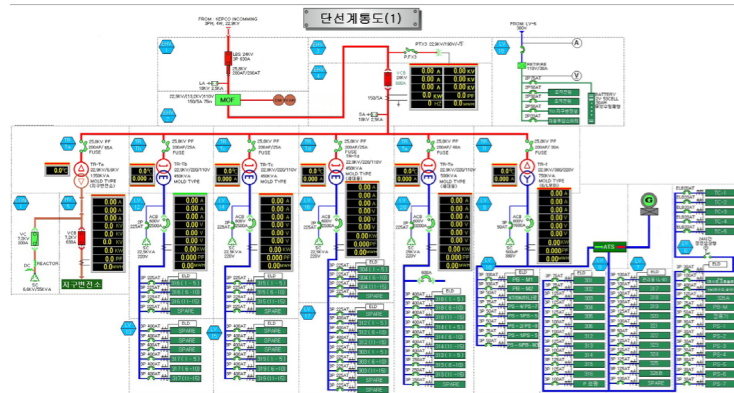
단선계통도(1)

FROM : KEPCO INCOMING 3PH, 4W, 22.9KV

LBS 25KV 3P 630A

25.8KV 200A/F 20A/T

LA 18KV 2.5KA

22.9KV/13.2KV/110V 150/5A 75A

MOF

PT×3 22.9KV/190V/√3

P.F×3

VCB 25.8KV 630A

0.0 A
0.0 KV
0.0 A
0.0 KV
0.0 A
0.0 KV
0 HZ
0.0 KW

150/5A

SA 18KV 2.5KA

FROM : L/P-6 380V

A

V

BATTERY 110V/50Ah

RECTIFIER 110V/30A

3P 50AT

3P 20AT

D.C PANEL

25.8KV PF 200AF/6A FUSE

TR-Tx 22.9KV/6.6KV 1750KVA MOLD TYPE

25.8KV PF 200AF/25A FUSE

TR-Ts 22.9KV/220/110V 500KVA MOLD TYPE

25.8KV PF 200AF/25A FUSE

TR-Ts 22.9KV/220/110V 500KVA MOLD TYPE

25.8KV PF 200AF/25A FUSE

TR-Ts 22.9KV/220/110V 500KVA MOLD TYPE

25.8KV PF 200AF/25A FUSE

TR-Ts 22.9KV/220/110V 500KVA MOLD TYPE

25.8KV PF 200AF/25A FUSE

TR-Ti 22.9KV/380/220V 500KVA MOLD TYPE

0.0°C

VCB 7.2KV 630A

VC 7.2KV 200A

REACTOR

SC 6.6KV/150KVA

지구변전소

ACB

ATS

G

SPARE

0.0 A
0.0 KV
0.0 KW